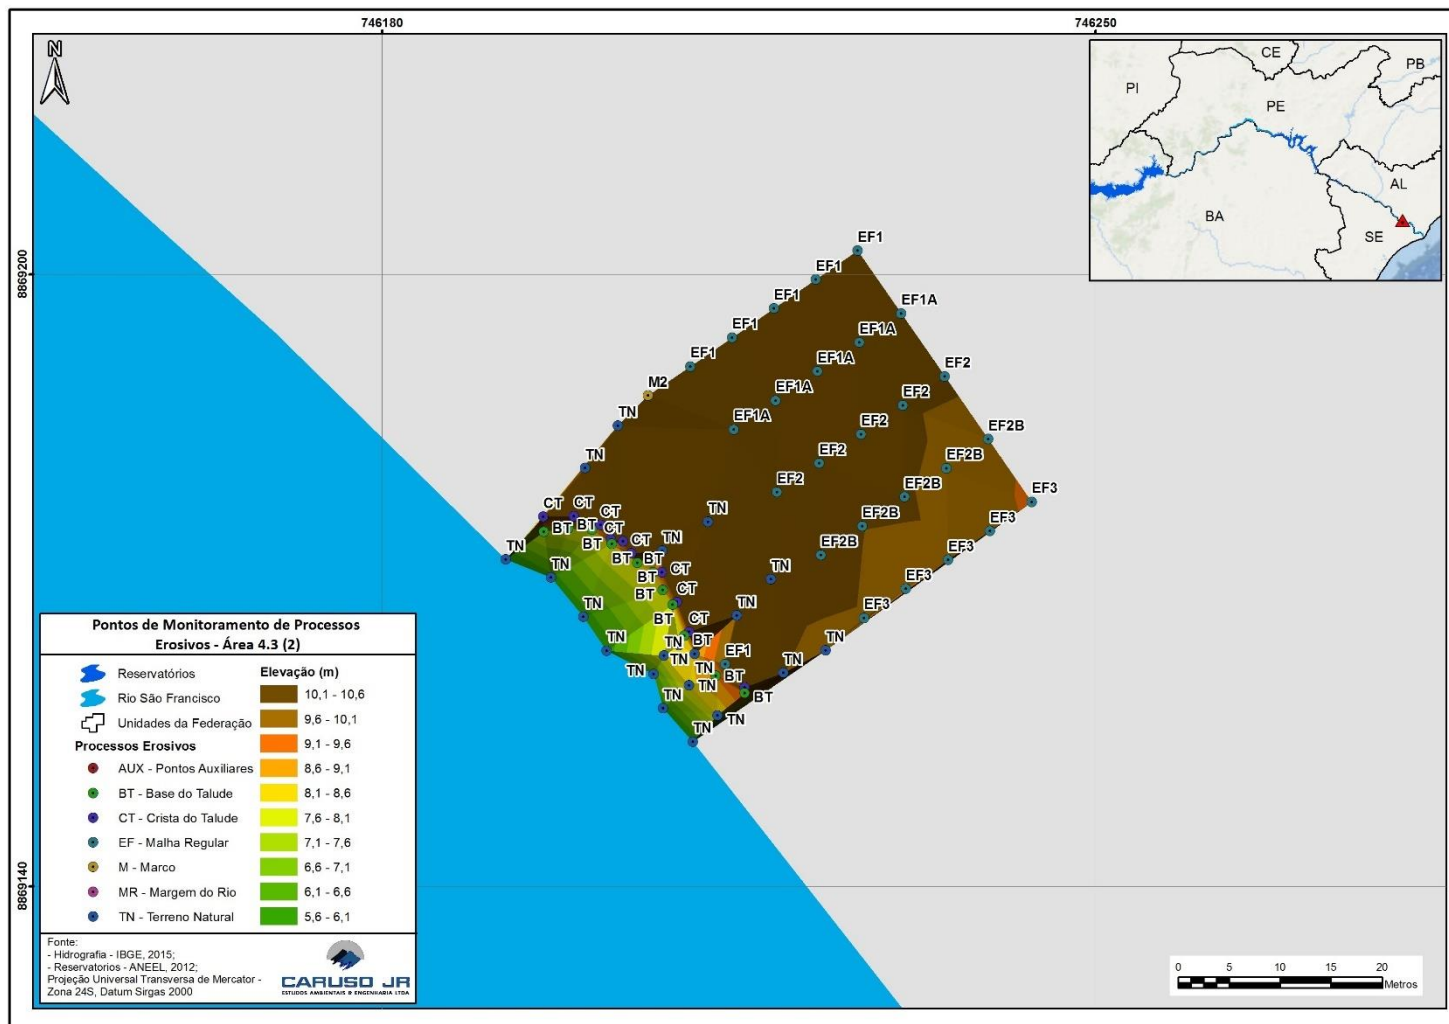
746180
746250
8869200
8869140
N

CE
PB
PI
PE
AL
BA
SE

EF1
EF1
EF1
EF1
EF1
EF1A
EF1A
EF1A
EF1A
EF1A
EF2
EF2
EF2
EF2
EF2
EF2B
EF2B
EF2B
EF2B
EF2B
EF3
EF3
EF3
EF3
EF3
M2
TN
TN
CT CT
BT BT CT
CT
BT CT TN
TN
BT BT
TN
CT
BT
CT
TN
BT
TN
BT
CT
TN
TN
BT
TN
TN
TN
EF1
TN
TN
TN
BT
TN
BT
TN
TN
TN
TN

Pontos de Monitoramento de Processos Erosivos - Área 4.3 (2)

Reservatórios
Rio São Francisco
Unidades da Federação
Processos Erosivos
AUX - Pontos Auxiliares
BT - Base do Talude
CT - Crista do Talude
EF - Malha Regular
M - Marco
MR - Margem do Rio
TN - Terreno Natural

Elevação (m)
10,1 - 10,6
9,6 - 10,1
9,1 - 9,6
8,6 - 9,1
8,1 - 8,6
7,6 - 8,1
7,1 - 7,6
6,6 - 7,1
6,1 - 6,6
5,6 - 6,1

Fonte:
- Hidrografia - IBGE, 2015;
- Reservatorios - ANEEL, 2012;
Projeção Universal Transversa de Mercator - Zona 24S, Datum Sirgas 2000

CARUSO JR
ESTUDOS AMBIENTAIS & ENGENHARIA LTDA

0 5 10 15 20
Metros